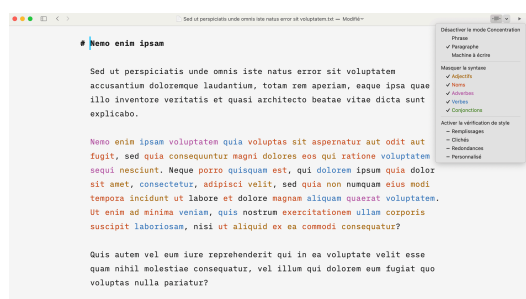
Sed ut perspiciatis unde omnis iste natus error sit voluptatem.txt — Modifié

# Nemo enim ipsam

Sed ut perspiciatis unde omnis iste natus error sit voluptatem accusantium doloremque laudantium, totam rem aperiam, eaque ipsa quae illo inventore veritatis et quasi architecto beatae vitae dicta sunt explicabo.

Nemo enim ipsam voluptatem quia voluptas sit aspernatur aut odit aut fugit, sed quia consequuntur magni dolores eos qui ratione voluptatem sequi nesciunt. Neque porro quisquam est, qui dolorem ipsum quia dolor sit amet, consectetur, adipisci velit, sed quia non numquam eius modi tempora incidunt ut labore et dolore magnam aliquam quaerat voluptatem. Ut enim ad minima veniam, quis nostrum exercitationem ullam corporis suscipit laboriosam, nisi ut aliquid ex ea commodi consequatur?

Quis autem vel eum iure reprehenderit qui in ea voluptate velit esse quam nihil molestiae consequatur, vel illum qui dolorem eum fugiat quo voluptas nulla pariatur?

Désactiver le mode Concentration
Phrase
✓ Paragraphe
Machine à écrire

Masquer la syntaxe
✓ Adjectifs
✓ Noms
✓ Adverbes
✓ Verbes
✓ Conjonctions

Activer la vérification de style
– Remplissages
– Clichés
– Redondances
– Personnalisé